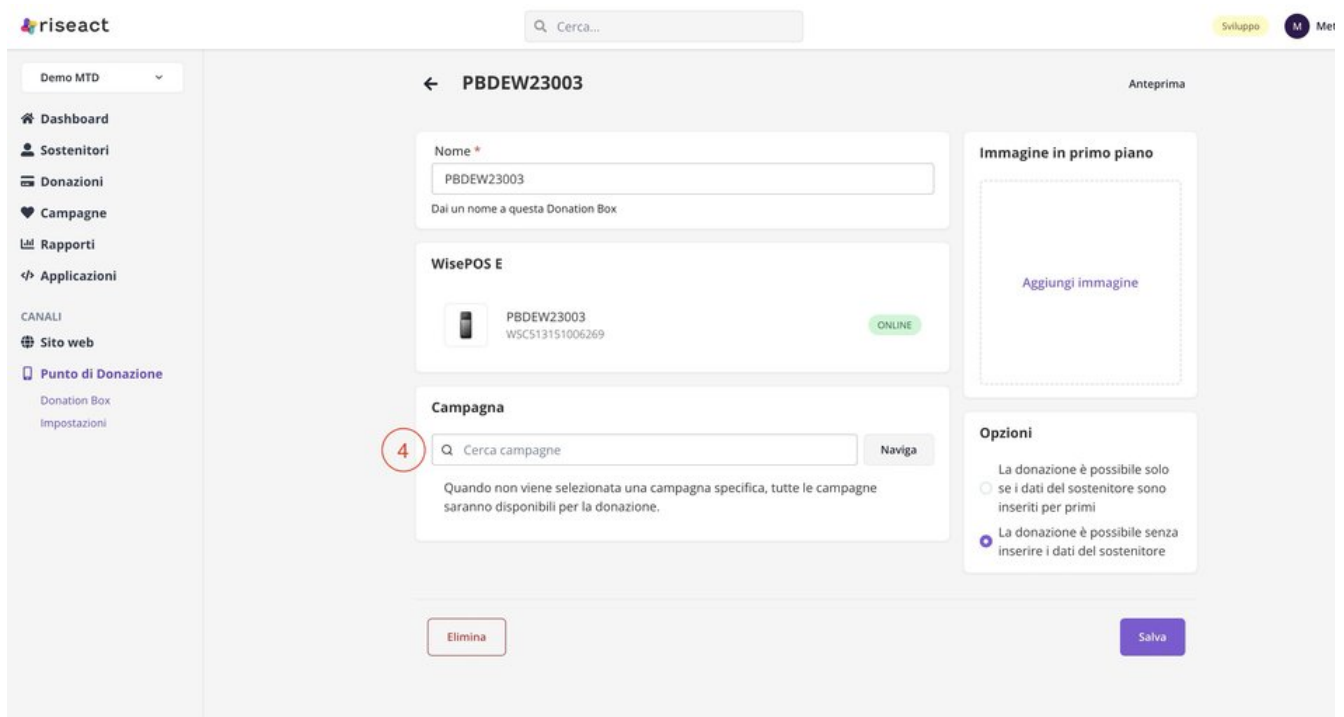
riseact

Cerca...

Sviluppo M Met

Demo MTD

Dashboard
Sostenitori
Donazioni
Campagne
Rapporti
</> Applicazioni

CANALI
Sito web
Punto di Donazione
Donation Box
Impostazioni

← PBDEW23003

Anteprima

Nome *
PBDEW23003
Dai un nome a questa Donation Box

WisePOS E

PBDEW23003
WSC513151006269
ONLINE

Campagna

4

Cerca campagne
Naviga

Quando non viene selezionata una campagna specifica, tutte le campagne saranno disponibili per la donazione.

Immagine in primo piano

Aggiungi immagine

Opzioni

La donazione è possibile solo se i dati del sostenitore sono inseriti per primi

La donazione è possibile senza inserire i dati del sostenitore

Elimina

Salva